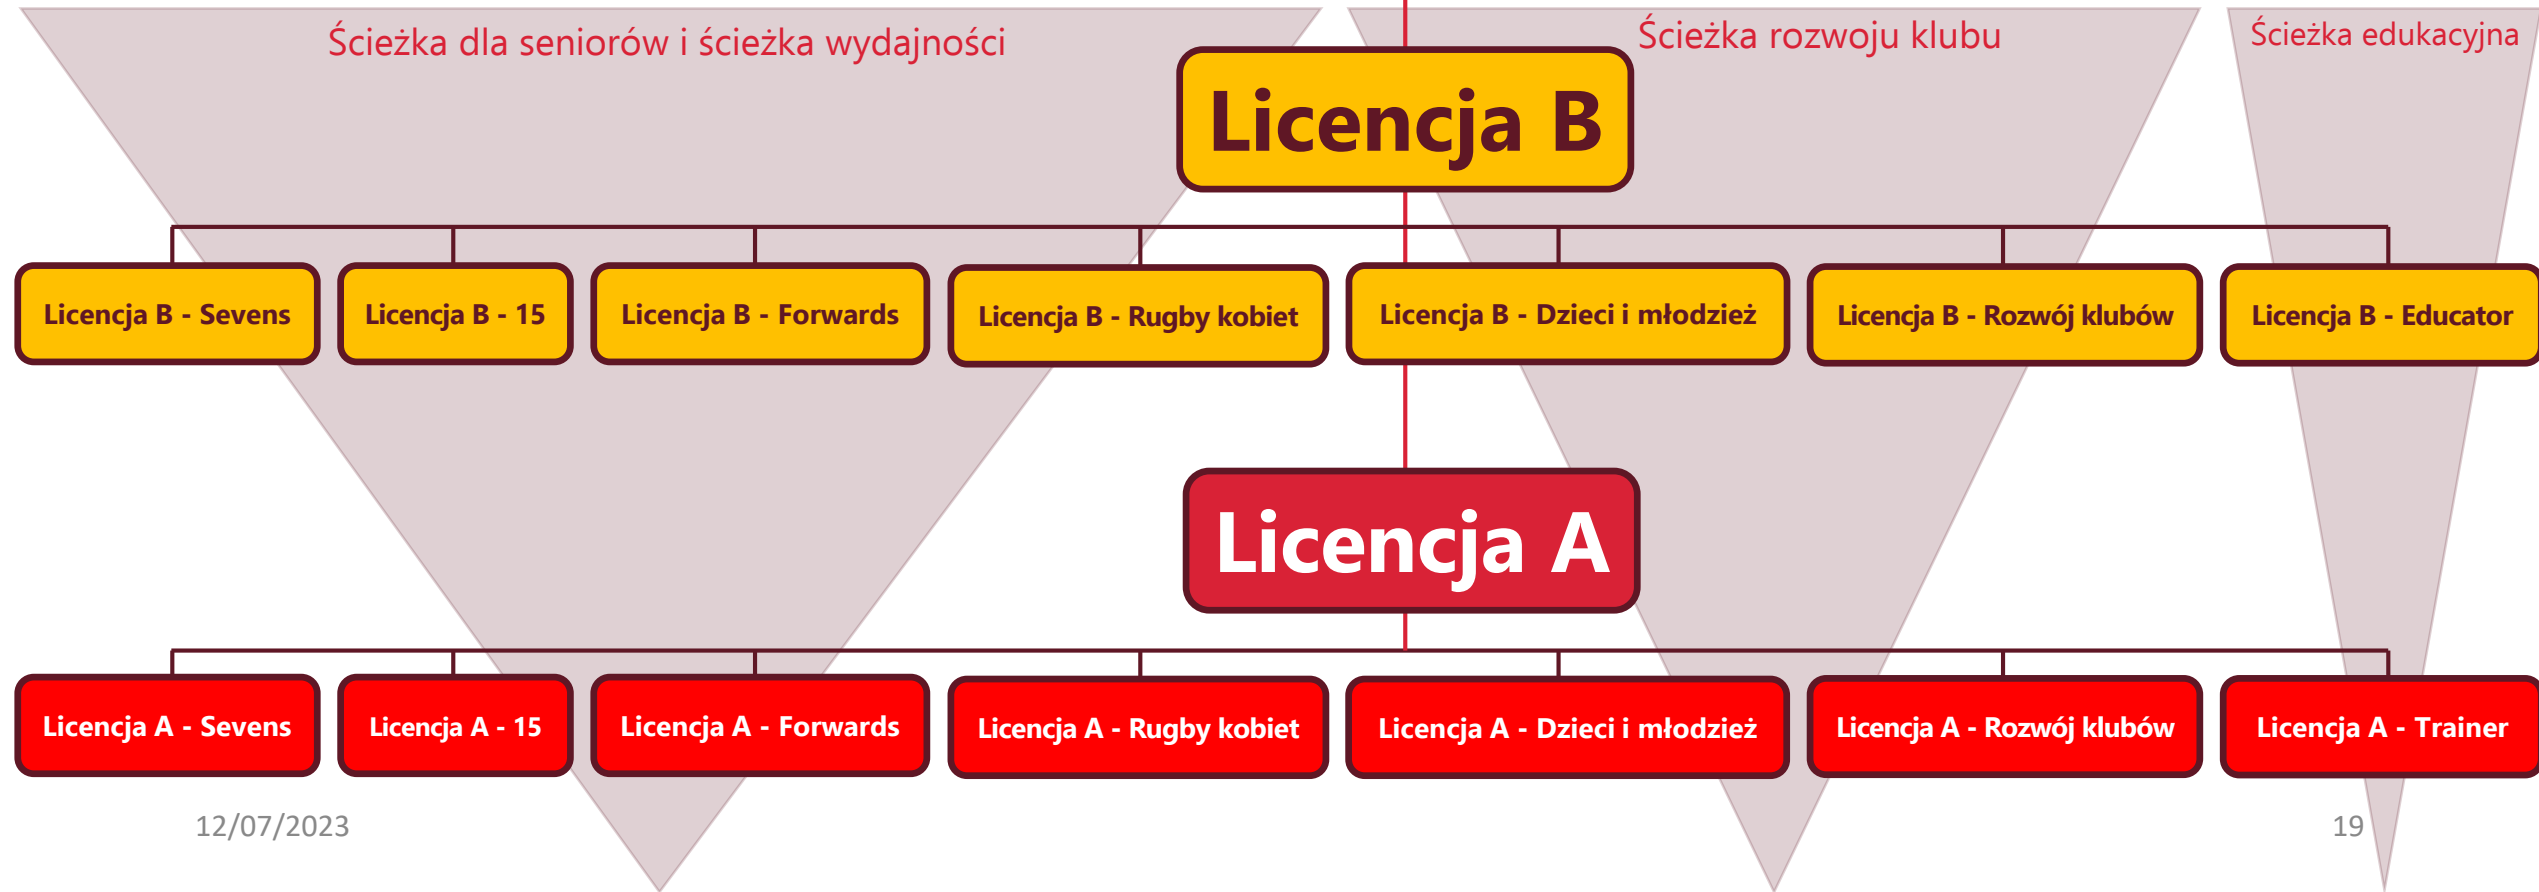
Ścieżka dla seniorów i ścieżka wydajności

Ścieżka rozwoju klubu

Ścieżka edukacyjna

Licencja B

Licencja B - Sevens

Licencja B - 15

Licencja B - Forwards

Licencja B - Rugby kobiet

Licencja B - Dzieci i młodzież

Licencja B - Rozwój klubów

Licencja B - Educator

Licencja A

Licencja A - Sevens

Licencja A - 15

Licencja A - Forwards

Licencja A - Rugby kobiet

Licencja A - Dzieci i młodzież

Licencja A - Rozwój klubów

Licencja A - Trainer

12/07/2023

19